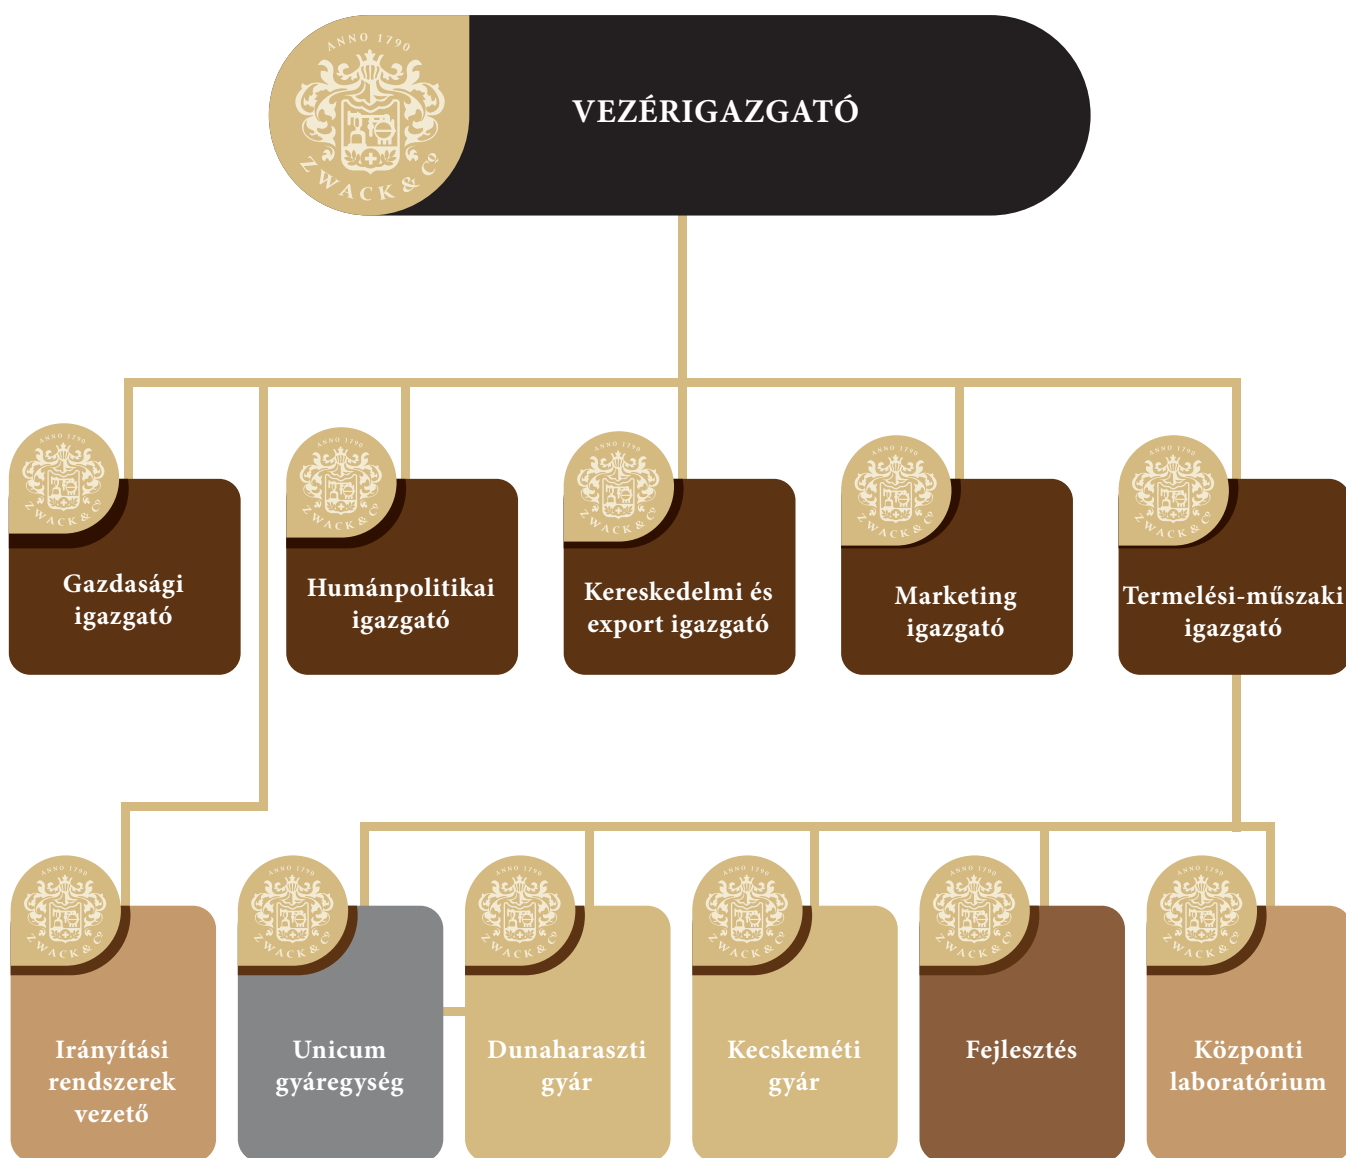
ANNO 1790
ZWACK & Co

VEZÉRIGAZGATÓ

Gazdasági igazgató

Humánpolitikai igazgató

Kereskedelmi és export igazgató

Marketing igazgató

Termelési-műszaki igazgató

Irányítási rendszerek vezető

Unicum gyáregység

Dunaharaszti gyár

Kecskeméti gyár

Fejlesztés

Központi laboratórium